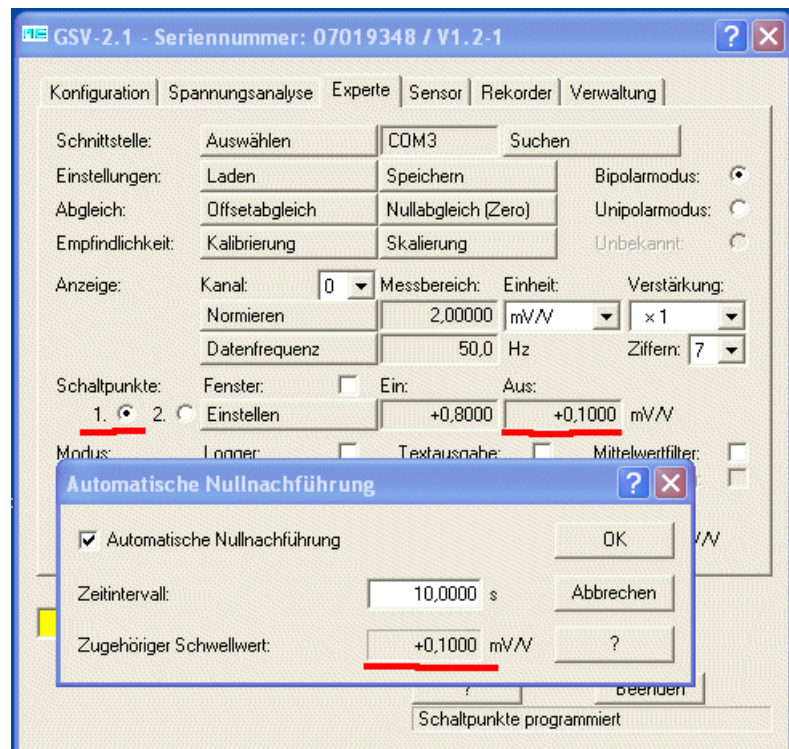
GSV-2.1 - Seriennummer: 07019348 / V1.2-1

Konfiguration | Spannungsanalyse | Experte | Sensor | Rekorder | Verwaltung

Schnittstelle: Auswählen COM3 Suchen
Einstellungen: Laden Speichern Bipolarmodus:
Abgleich: Offsetabgleich Nullabgleich (Zero) Unipolarmodus:
Empfindlichkeit: Kalibrierung Skalierung Unbekannt:

Anzeige: Kanal: 0 Messbereich: Einheit: Verstärkung:
Normieren 2,00000 mV/V x 1
Datenfrequenz 50,0 Hz Ziffern: 7

Schaltpunkte: Fenster: Ein: Aus:
1. 2. Einstellen +0,8000 +0,1000 mV/V

Modus: Logger: Textausgabe: Mittelwertfilter:

Automatische Nullnachführung

Automatische Nullnachführung OK

Zeitintervall: 10,0000 s Abbrechen

Zugehöriger Schwellwert: +0,1000 mV/V ?

? Beenden
Schaltpunkte programmiert